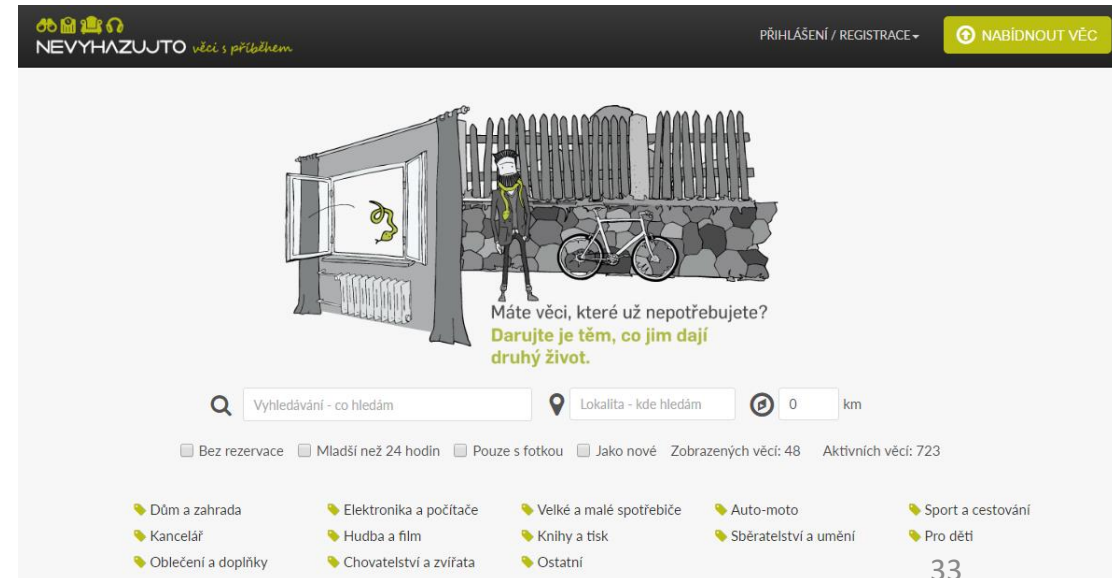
NEVYHAZUJTO věci s příběhem

PŘIHLÁŠENÍ / REGISTRACE

NABÍDNOUT VĚC

Máte věci, které už nepotřebujete?
Darujte je těm, co jim dají druhý život.

Vyhledávání - co hledám

Lokalita - kde hledám

0 km

Bez rezervace  Mladší než 24 hodin  Pouze s fotkou  Jako nové  Zobrazených věcí: 48  Aktivních věcí: 723

Dům a zahrada
Elektronika a počítače
Velké a malé spotřebiče
Auto-moto
Sport a cestování
Kancelář
Hudba a film
Knihy a tisk
Sběratelství a umění
Pro děti
Oblečení a doplňky
Chovatelství a zvířata
Ostatní

33